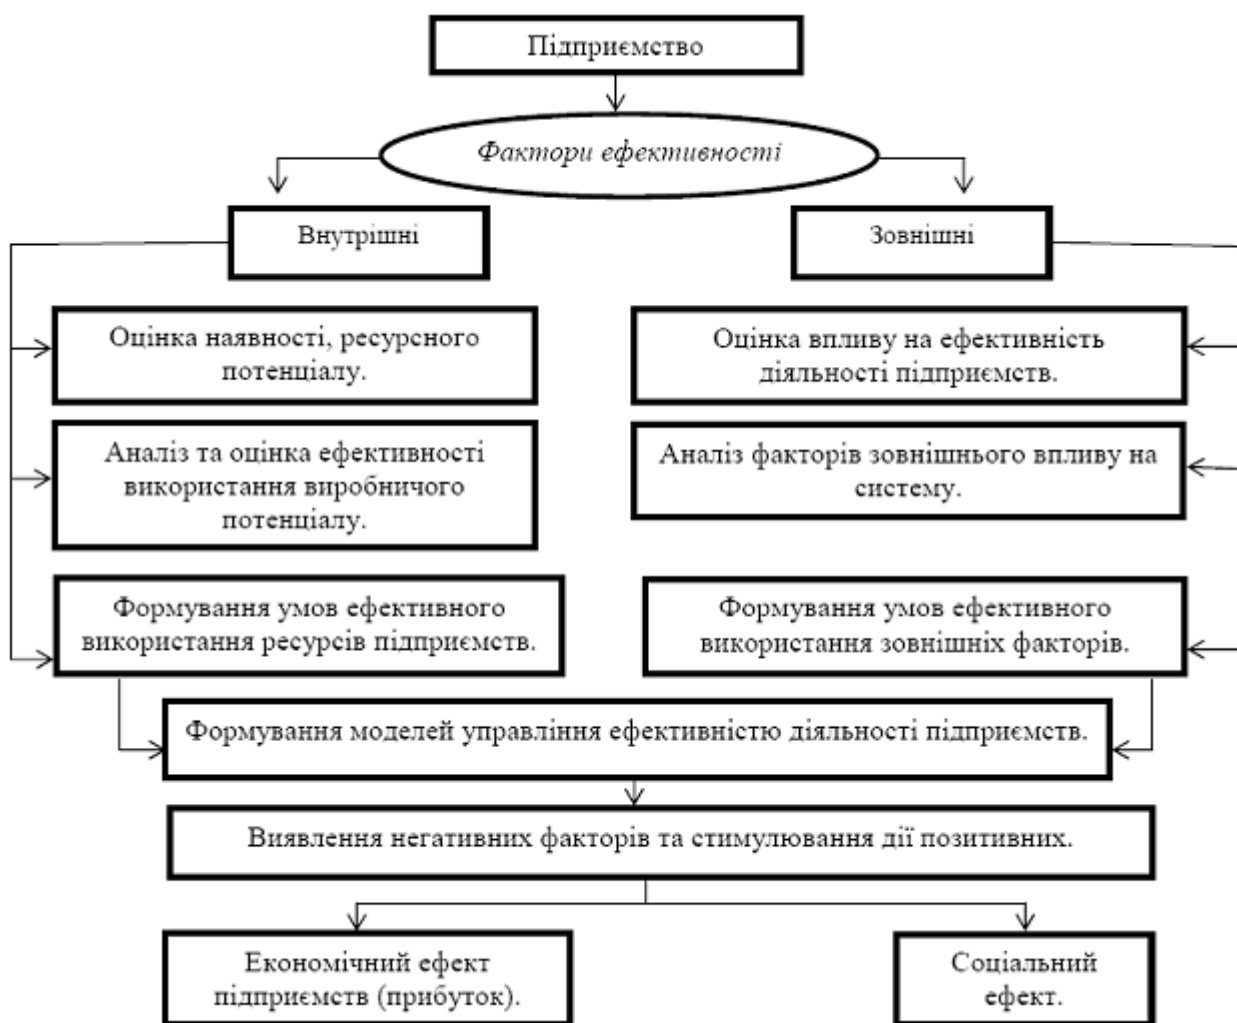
Підприємство

Фактори ефективності

Внутрішні

Зовнішні

Оцінка наявності, ресурсного потенціалу.

Оцінка впливу на ефективність діяльності підприємств.

Аналіз та оцінка ефективності використання виробничого потенціалу.

Аналіз факторів зовнішнього впливу на систему.

Формування умов ефективного використання ресурсів підприємств.

Формування умов ефективного використання зовнішніх факторів.

Формування моделей управління ефективністю діяльності підприємств.

Виявлення негативних факторів та стимулювання дії позитивних.

Економічний ефект підприємств (прибуток).

Соціальний ефект.